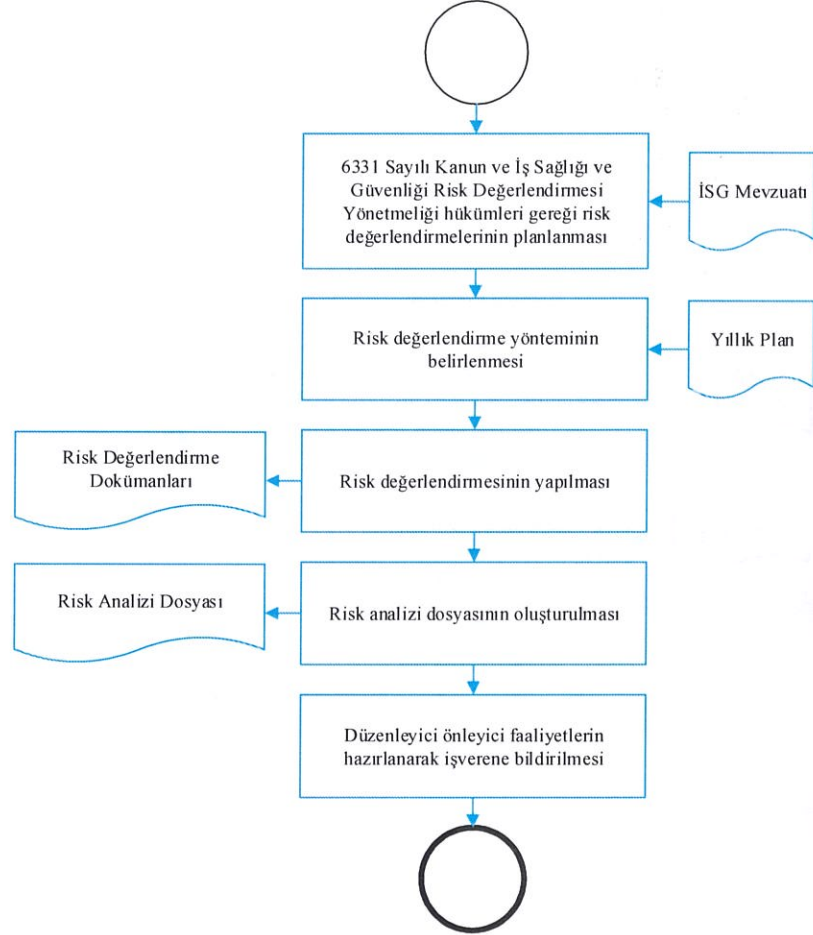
6331 Sayılı Kanun ve İş Sağlığı ve Güvenliği Risk Değerlendirmesi Yönetmeliği hükümleri gereği risk değerlendirmelerinin planlanması

İSG Mevzuatı

Risk değerlendirme yönteminin belirlenmesi

Yıllık Plan

Risk Değerlendirme Dokümanları

Risk değerlendirmesinin yapılması

Risk Analizi Dosyası

Risk analizi dosyasının oluşturulması

Düzenleyici önleyici faaliyetlerin hazırlanarak işverene bildirilmesi